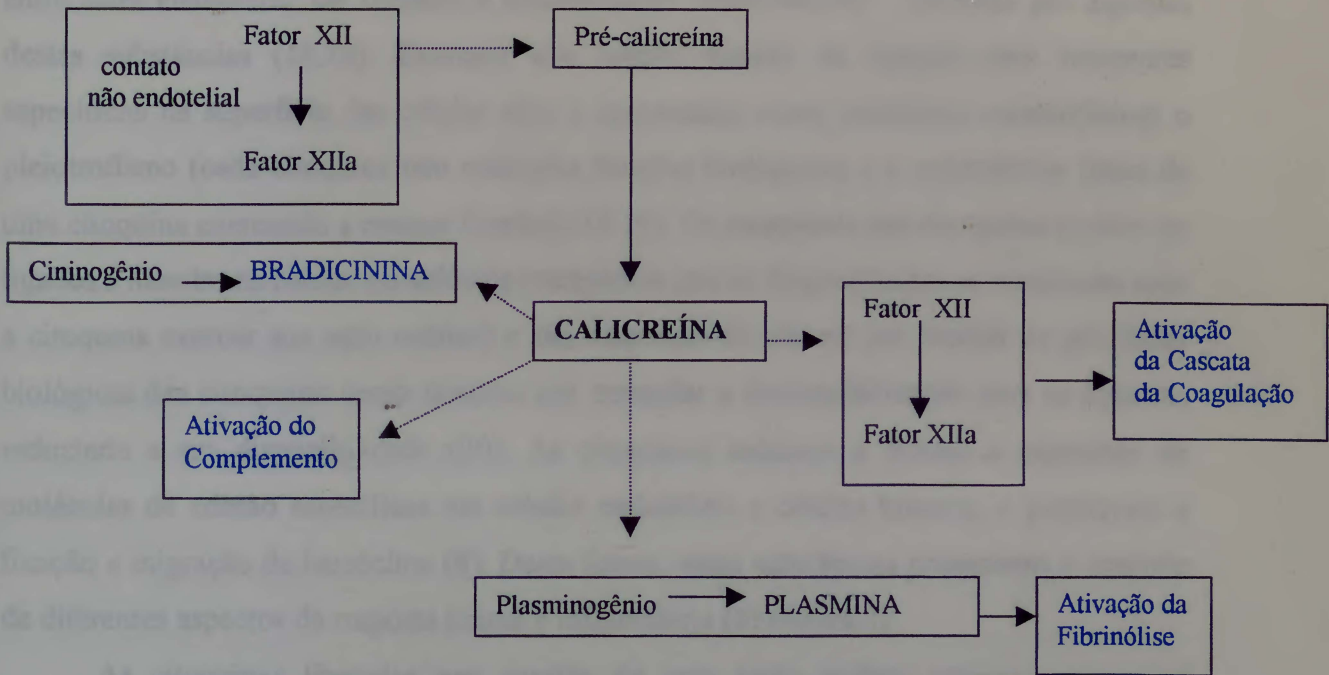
contato
não endotelial

Fator XII

Fator XIIa

Pré-calicreína

Cininogênio → BRADICININA

CALICREÍNA

Fator XII

Fator XIIa

Ativação
da Cascata
da Coagulação

Ativação do
Complemento

Plasminogênio → PLASMINA

Ativação da
Fibrinólise